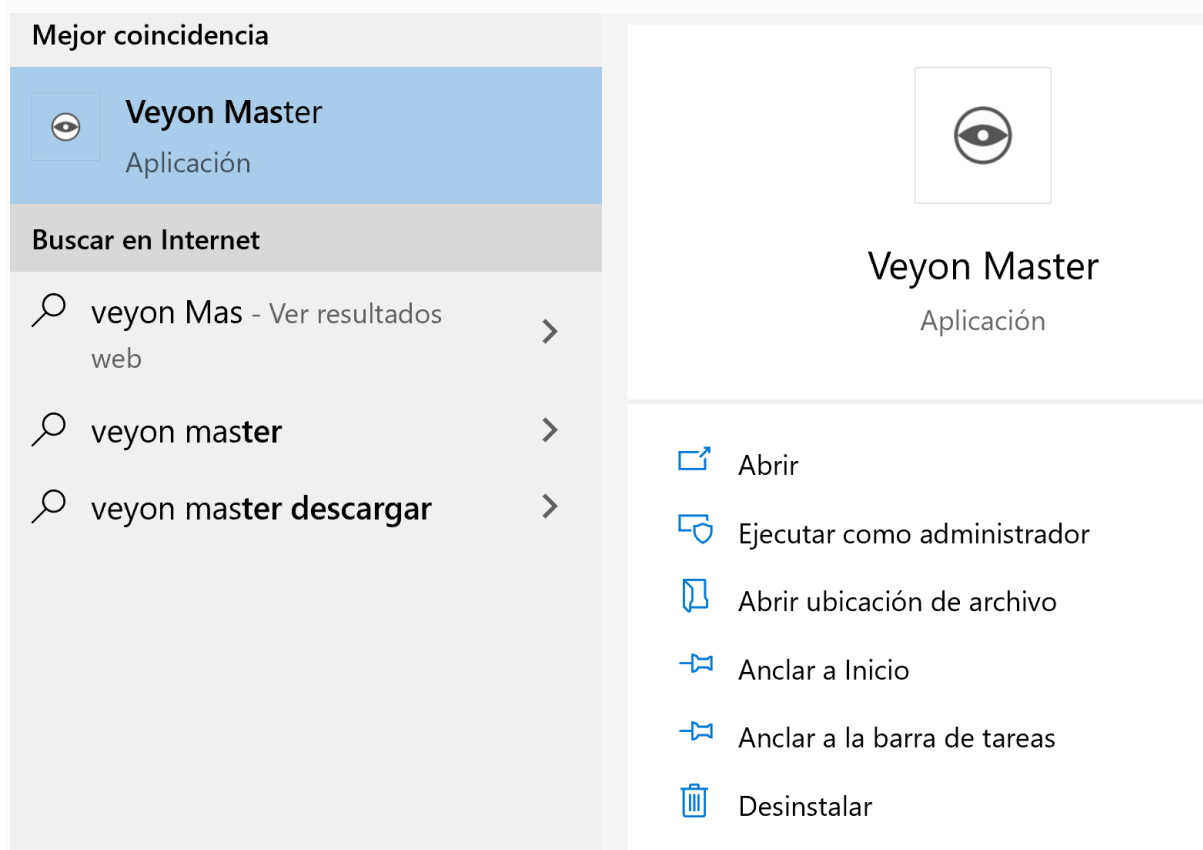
Mejor coincidencia

Veyon Master
Aplicación

Buscar en Internet

veyon Mas - Ver resultados web

veyon master

veyon master descargar

Veyon Master
Aplicación

Abrir

Ejecutar como administrador

Abrir ubicación de archivo

Anclar a Inicio

Anclar a la barra de tareas

Desinstalar